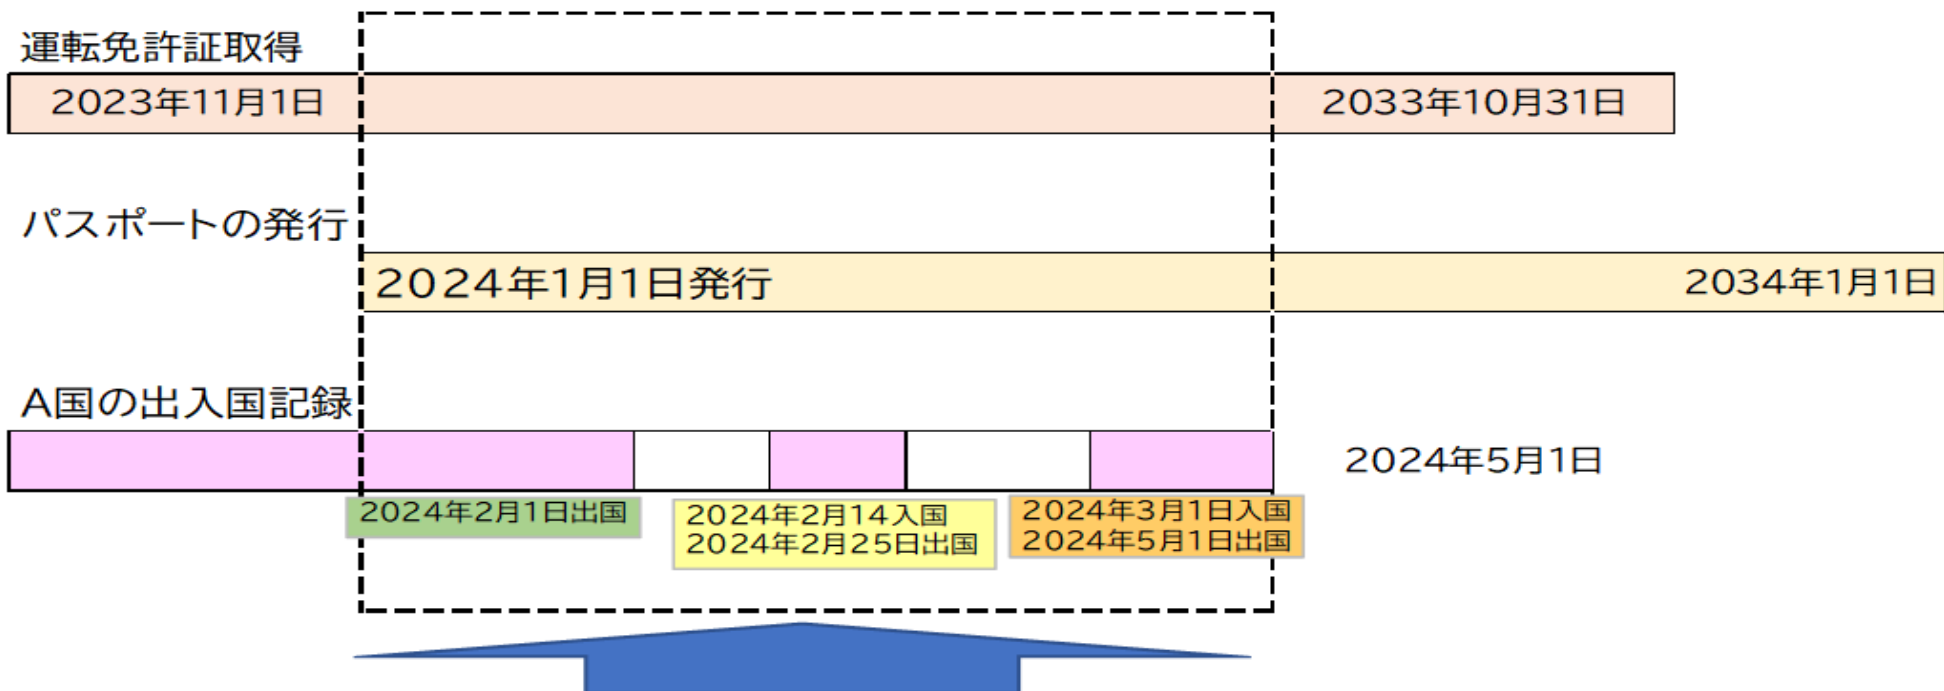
運転免許証取得

2023年11月1日

2033年10月31日

パスポートの発行

2024年1月1日発行

2034年1月1日

A国の出入国記録

2024年5月1日

2024年2月1日出国

2024年2月14入国
2024年2月25日出国

2024年3月1日入国
2024年5月1日出国